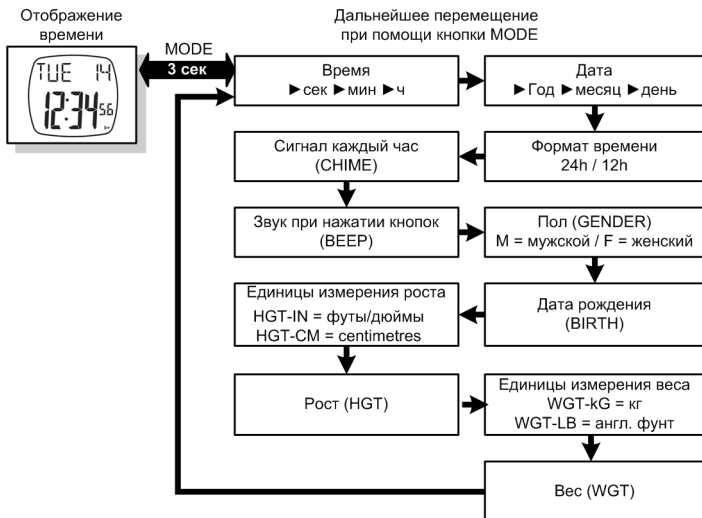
Отображение времени

TUE 14
12:34 56

MODE
3 сек

Дальнейшее перемещение при помощи кнопки MODE

Время
►сек ►мин ►ч

Дата
►Год ►месяц ►день

Формат времени
24h / 12h

Сигнал каждый час
(CHIME)

Звук при нажатии кнопок
(BEEP)

Пол (GENDER)
M = мужской / F = женский

Дата рождения
(BIRTH)

Единицы измерения роста
HGT-IN = футы/дюймы
HGT-CM = centimetres

Рост (HGT)

Единицы измерения веса
WGT-kG = кг
WGT-LB = англ. фунт

Вес (WGT)